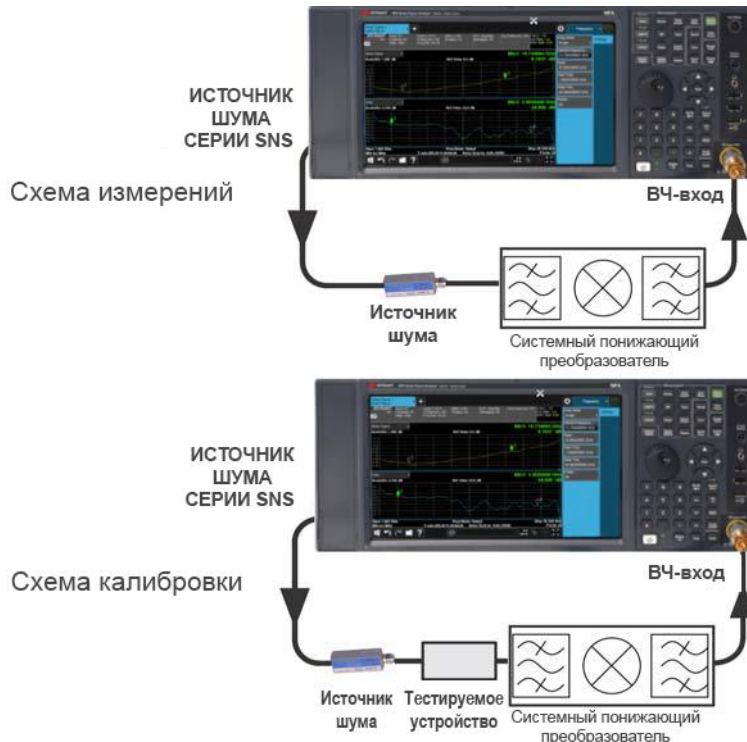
ИСТОЧНИК ШУМА СЕРИИ SNS

Схема измерений

ВЧ-вход

Источник шума

Системный понижающий преобразователь

ИСТОЧНИК ШУМА СЕРИИ SNS

Схема калибровки

ВЧ-вход

Источник шума

Тестируемое устройство

Системный понижающий преобразователь